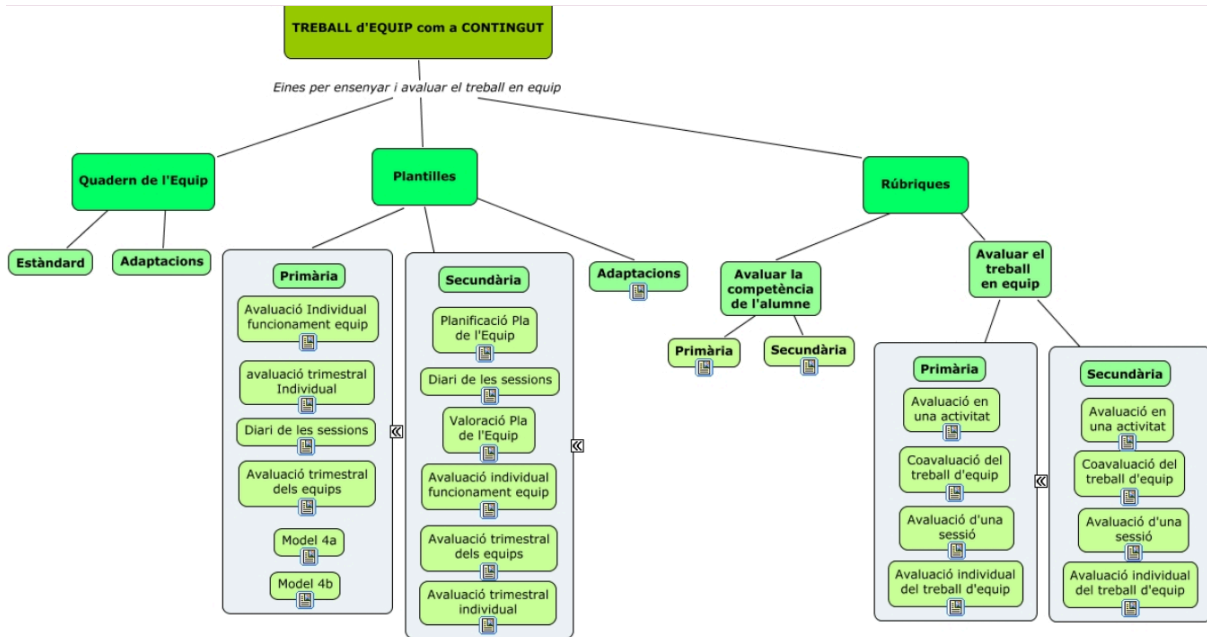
TREBALL d'EQUIP com a CONTINGUT

Eines per ensenyar i avaluar el treball en equip

Quadern de l'Equip

Estàndard

Adaptacions

Plantilles

Primària

Avaluació Individual funcionament equip

avaluació trimestral Individual

Diari de les sessions

Avaluació trimestral dels equips

Model 4a

Model 4b

Secundària

Planificació Pla de l'Equip

Diari de les sessions

Valoració Pla de l'Equip

Avaluació individual funcionament equip

Avaluació trimestral dels equips

Avaluació trimestral individual

Adaptacions

Rúbriques

Avaluar la competència de l'alumne

Primària

Secundària

Avaluar el treball en equip

Primària

Avaluació en una activitat

Coavaluació del treball d'equip

Avaluació d'una sessió

Avaluació individual del treball d'equip

Secundària

Avaluació en una activitat

Coavaluació del treball d'equip

Avaluació d'una sessió

Avaluació individual del treball d'equip